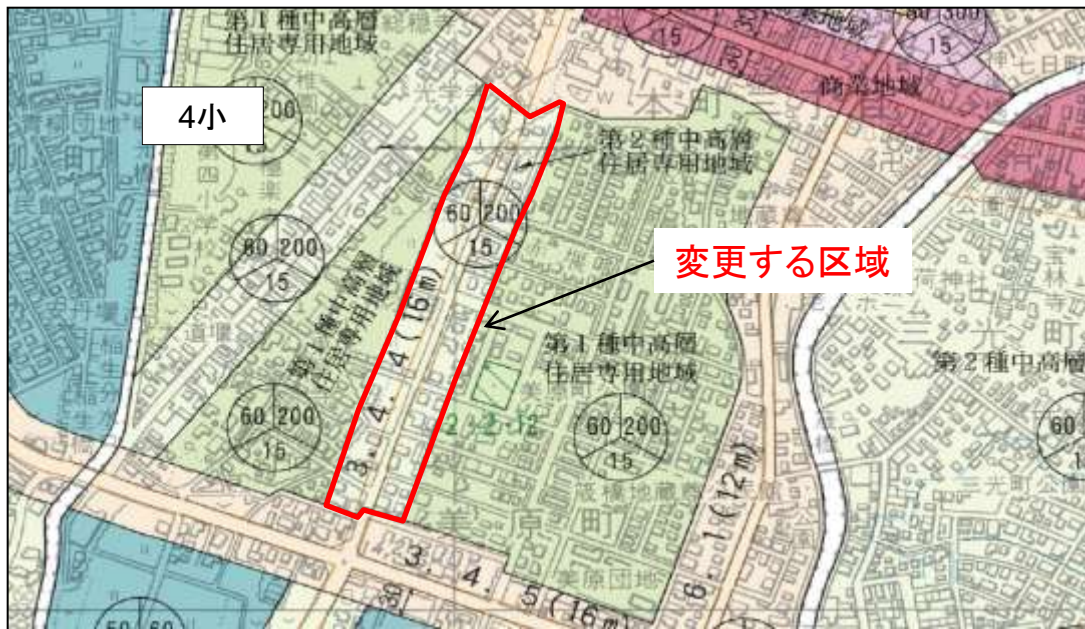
第１種中高層
住居専用地域

4小

200

商業地域

60 300
15

15

第２種中高層
住居専用地域

60 200
15

60 200
15

変更する区域

第１種中高層
住居専用地域

3. 4. 4（16m）

第１種中高層
住居専用地域

2・2・12

60 200
15

60 200
15

第２種中高層

60

3. 4. 5（16m）

6. 1（12m）

三光町

美原町

美原団地